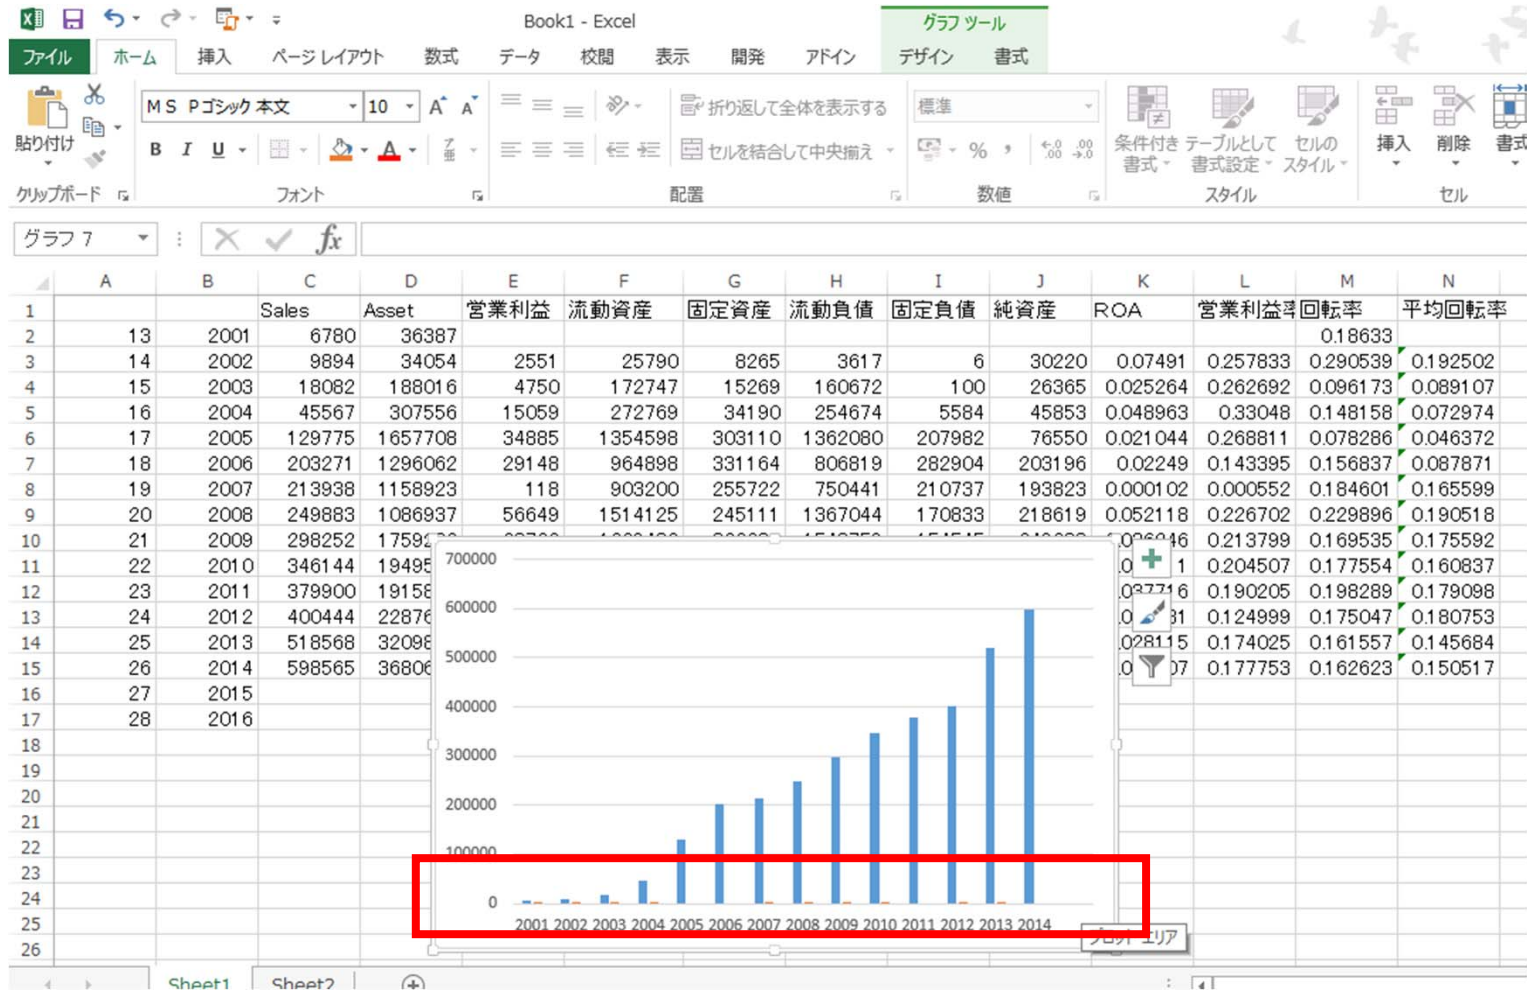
Book1 - Excel

グラフ ツール

ファイル ホーム 挿入 ページ レイアウト 数式 データ 校閲 表示 開発 アドイン デザイン 書式

貼り付け
クリップボード
MS Pゴシック 本文 10
B I U
フォント
折り返して全体を表示する
セルを結合して中央揃え
配置
標準
%
数値
条件付き書式 テーブルとして書式設定 セルのスタイル
スタイル
挿入 削除 書式
セル

グラフ 7

| | A | B | C | D | E | F | G | H | I | J | K | L | M | N |
|---|---|---|---|---|---|---|---|---|---|---|---|---|---|---|
| 1 | | | Sales | Asset | 営業利益 | 流動資産 | 固定資産 | 流動負債 | 固定負債 | 純資産 | ROA | 営業利益 | 回転率 | 平均回転率 |
| 2 | 13 | 2001 | 6780 | 36387 | | | | | | | | | 0.18633 | |
| 3 | 14 | 2002 | 9894 | 34054 | 2551 | 25790 | 8265 | 3617 | 6 | 30220 | 0.07491 | 0.257833 | 0.290539 | 0.192502 |
| 4 | 15 | 2003 | 18082 | 188016 | 4750 | 172747 | 15269 | 160672 | 100 | 26365 | 0.025264 | 0.262692 | 0.096173 | 0.089107 |
| 5 | 16 | 2004 | 45567 | 307556 | 15059 | 272769 | 34190 | 254674 | 5584 | 45853 | 0.048963 | 0.33048 | 0.148158 | 0.072974 |
| 6 | 17 | 2005 | 129775 | 1657708 | 34885 | 1354598 | 303110 | 1362080 | 207982 | 76550 | 0.021044 | 0.268811 | 0.078286 | 0.046372 |
| 7 | 18 | 2006 | 203271 | 1296062 | 29148 | 964898 | 331164 | 806819 | 282904 | 203196 | 0.02249 | 0.143395 | 0.156837 | 0.087871 |
| 8 | 19 | 2007 | 213938 | 1158923 | 118 | 903200 | 255722 | 750441 | 210737 | 193823 | 0.000102 | 0.000552 | 0.184601 | 0.165599 |
| 9 | 20 | 2008 | 249883 | 1086937 | 56649 | 1514125 | 245111 | 1367044 | 170833 | 218619 | 0.052118 | 0.226702 | 0.229896 | 0.190518 |
| 10 | 21 | 2009 | 298252 | 1759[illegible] | | | | | | | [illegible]46 | 0.213799 | 0.169535 | 0.175592 |
| 11 | 22 | 2010 | 346144 | 19495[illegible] | | | | | | | 0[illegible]1 | 0.204507 | 0.177554 | 0.160837 |
| 12 | 23 | 2011 | 379900 | 19158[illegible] | | | | | | | 037716 | 0.190205 | 0.198289 | 0.179098 |
| 13 | 24 | 2012 | 400444 | 22876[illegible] | | | | | | | 0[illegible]31 | 0.124999 | 0.175047 | 0.180753 |
| 14 | 25 | 2013 | 518568 | 32098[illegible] | | | | | | | 028115 | 0.174025 | 0.161557 | 0.145684 |
| 15 | 26 | 2014 | 598565 | 36806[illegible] | | | | | | | 0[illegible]07 | 0.177753 | 0.162623 | 0.150517 |
| 16 | 27 | 2015 | | | | | | | | | | | | |
| 17 | 28 | 2016 | | | | | | | | | | | | |

700000
600000
500000
400000
300000
200000
100000
0
2001 2002 2003 2004 2005 2006 2007 2008 2009 2010 2011 2012 2013 2014

プロット エリア

Sheet1 Sheet2